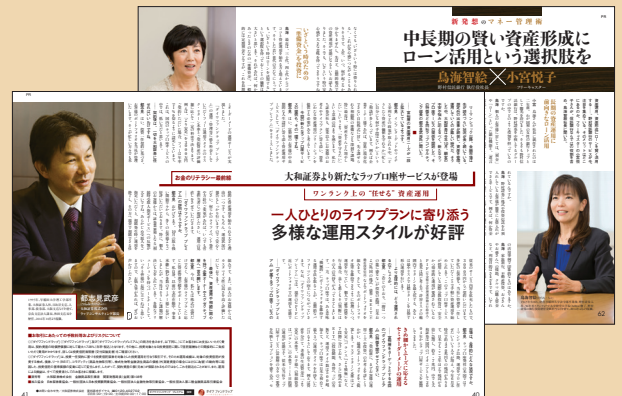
新発想のマネー管理術

中長期の賢い資産形成に
ローン活用という選択肢を

鳥海智絵 × 小宮悦子

お金のリテラシー最前線

大和証券より新たなラップ口座サービスが登場

ワンランク上の"任せる"資産運用

一人ひとりのライフプランに寄り添う
多様な運用スタイルが好評

都志見武彦

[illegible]

41

40

62